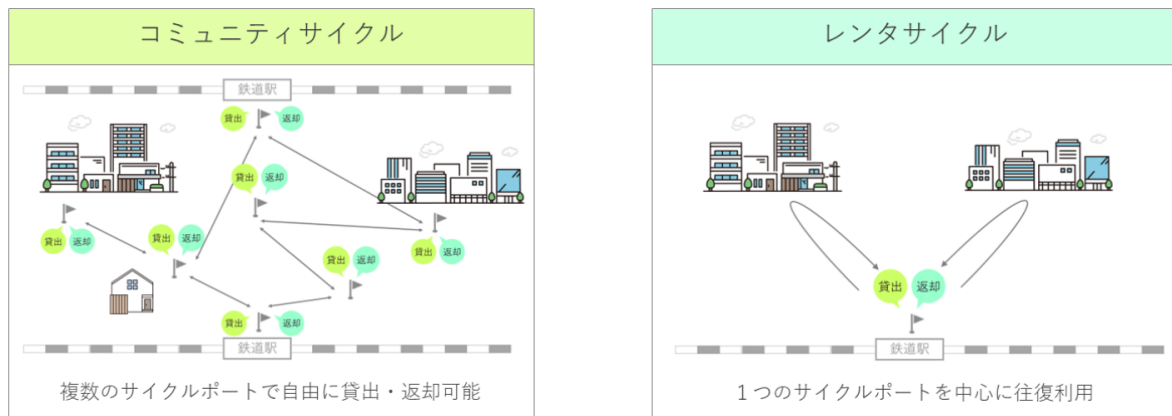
コミュニティサイクル

鉄道駅

貸出 返却

貸出 返却

貸出 返却

貸出 返却

貸出 返却

貸出 返却

貸出 返却

鉄道駅

複数のサイクルポートで自由に貸出・返却可能

レンタサイクル

貸出 返却

鉄道駅

１つのサイクルポートを中心に往復利用